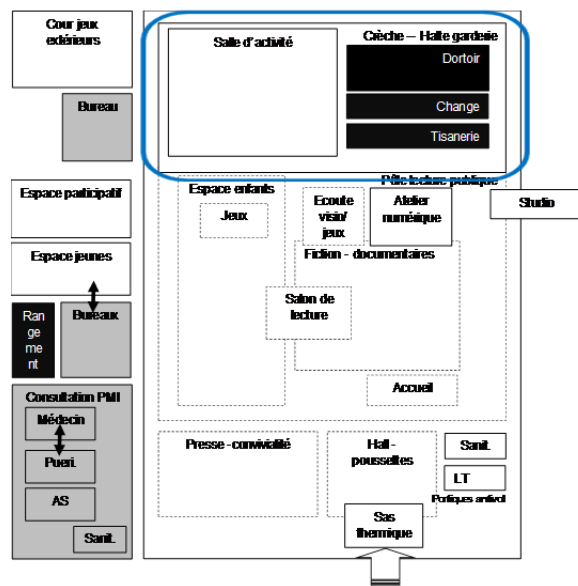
Cour jeux extérieurs

Bureau

Espace participatif

Espace jeunes

Rangement

Bureaux

Consultation PMI

Médecin

Pueri.

AS

Sanit.

Salle d'activité

Crèche – Halte garderie

Dortoir

Change

Tisanerie

Pôle lecture publique

Espace enfants

Jeux

Ecoute visio/ jeux

Atelier numérique

Studio

Fiction - documentaires

Salon de lecture

Accueil

Presse - convivialité

Hall - poussettes

Sanit.

LT

Portiques antivol

Sas thermique